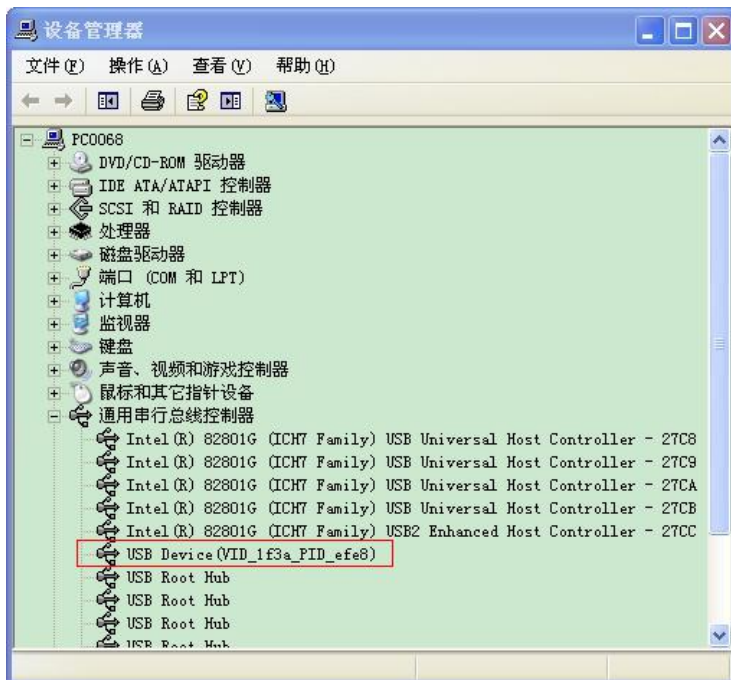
设备管理器

文件(F) 操作(A) 查看(V) 帮助(H)

PC0068
DVD/CD-ROM 驱动器
IDE ATA/ATAPI 控制器
SCSI 和 RAID 控制器
处理器
磁盘驱动器
端口 (COM 和 LPT)
计算机
监视器
键盘
声音、视频和游戏控制器
鼠标和其它指针设备
通用串行总线控制器
Intel(R) 82801G (ICH7 Family) USB Universal Host Controller - 27C8
Intel(R) 82801G (ICH7 Family) USB Universal Host Controller - 27C9
Intel(R) 82801G (ICH7 Family) USB Universal Host Controller - 27CA
Intel(R) 82801G (ICH7 Family) USB Universal Host Controller - 27CB
Intel(R) 82801G (ICH7 Family) USB2 Enhanced Host Controller - 27CC
USB Device(VID_1f3a_PID_efe8)
USB Root Hub
USB Root Hub
USB Root Hub
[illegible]